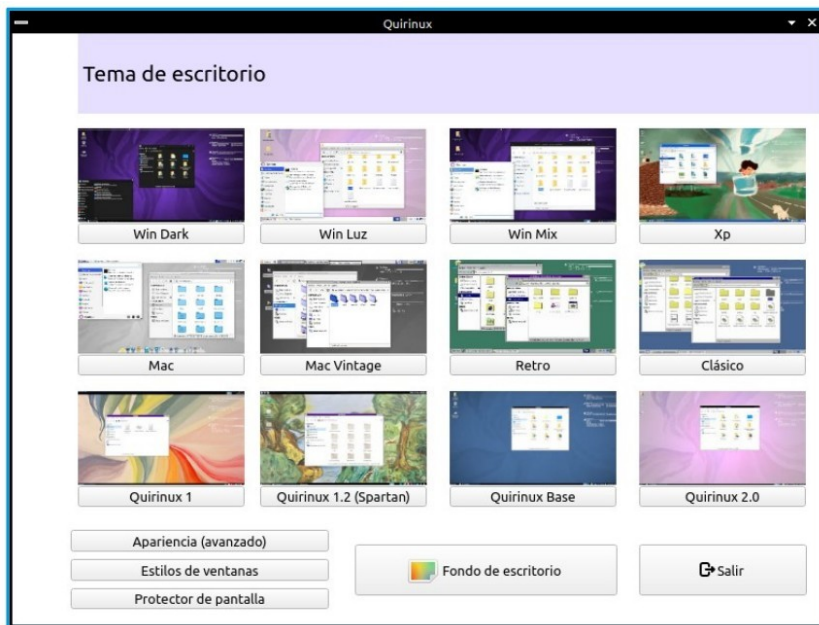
Quirinux

Tema de escritorio

Win Dark
Win Luz
Win Mix
Xp

Mac
Mac Vintage
Retro
Clásico

Quirinux 1
Quirinux 1.2 (Spartan)
Quirinux Base
Quirinux 2.0

Apariencia (avanzado)
Estilos de ventanas
Protector de pantalla

Fondo de escritorio

Salir